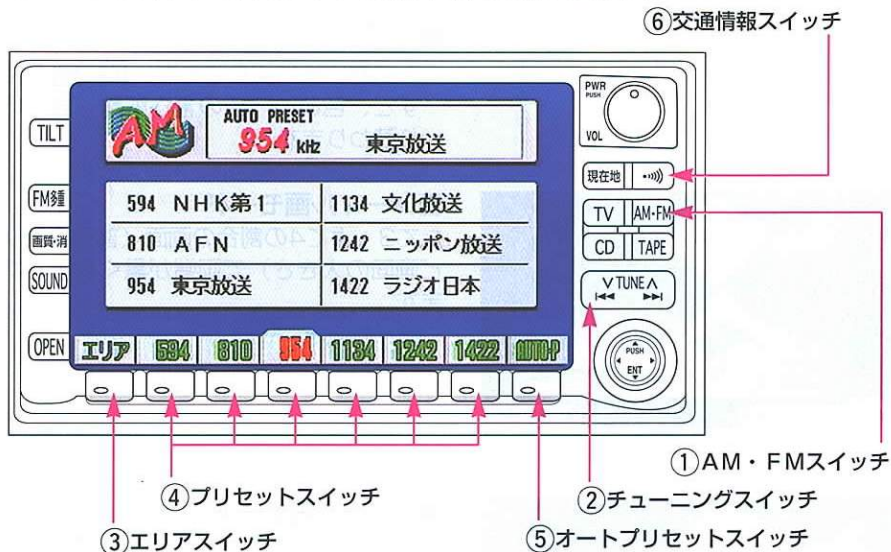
⑥交通情報スイッチ

TILT
FM多重
画質・消
SOUND
OPEN

AM
AUTO PRESET
954 kHz
東京放送

| 594 NHK第1 | 1134 文化放送 |
|---|---|
| 810 AFN | 1242 ニッポン放送 |
| 954 東京放送 | 1422 ラジオ日本 |

エリア 594 810 954 1134 1242 1422 AUTO・P

PWR PUSH
VOL
現在地
TV AM・FM
CD TAPE
∨TUNE∧
PUSH
ENT

①AM・FMスイッチ
④プリセットスイッチ
②チューニングスイッチ
③エリアスイッチ
⑤オートプリセットスイッチ